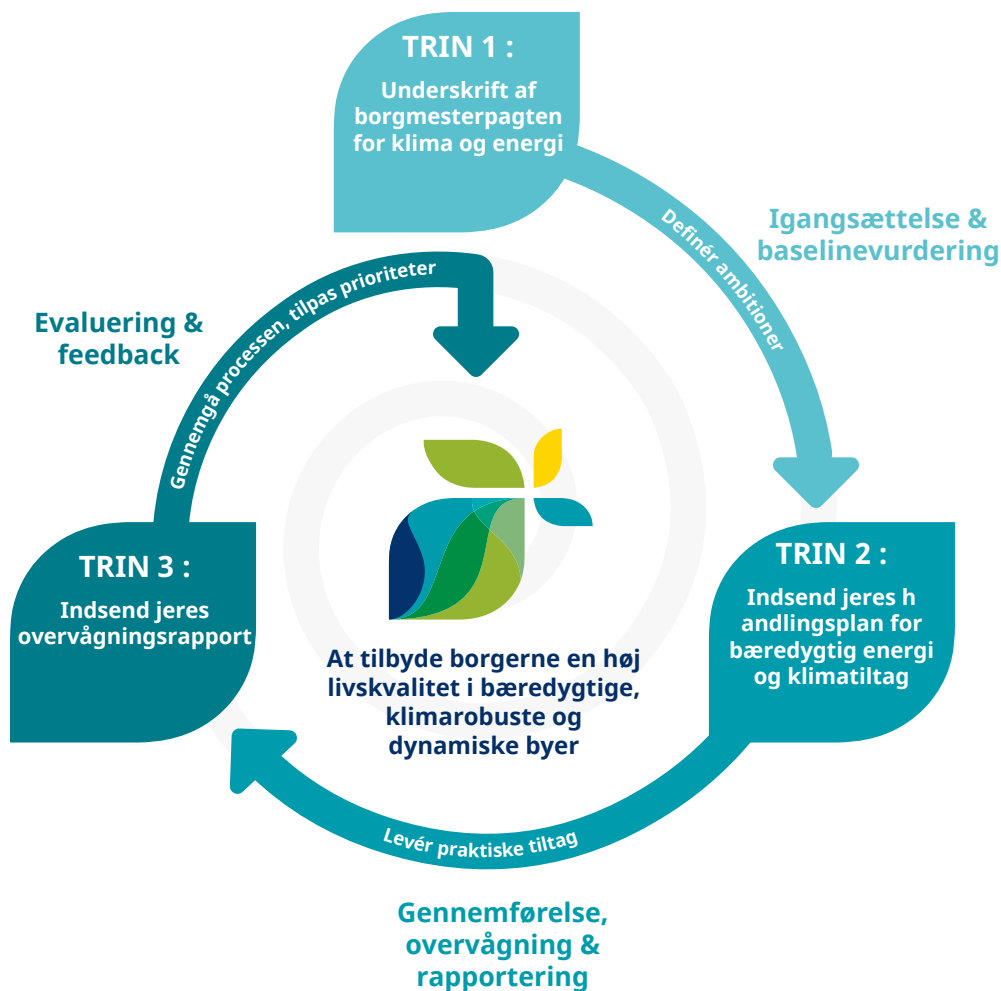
TRIN 1 :

Underskrift af borgmesterpagten for klima og energi

Definér ambitioner

Igangsættelse & baselinevurdering

TRIN 2 :

Indsend jeres h andlingsplan for bæredygtig energi og klimatiltag

Levér praktiske tiltag

Gennemførelse, overvågning & rapportering

TRIN 3 :

Indsend jeres overvågningsrapport

Gennemgå processen, tilpas prioriteter

Evaluering & feedback

At tilbyde borgerne en høj livskvalitet i bæredygtige, klimarobuste og dynamiske byer